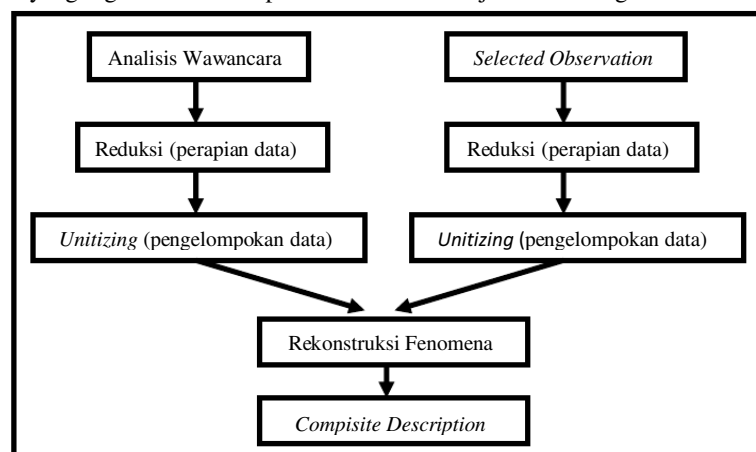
Analisis Wawancara

Reduksi (perapian data)

Unitizing (pengelompokan data)

Selected Observation

Reduksi (perapian data)

Unitizing (pengelompokan data)

Rekonstruksi Fenomena

Compisite Description